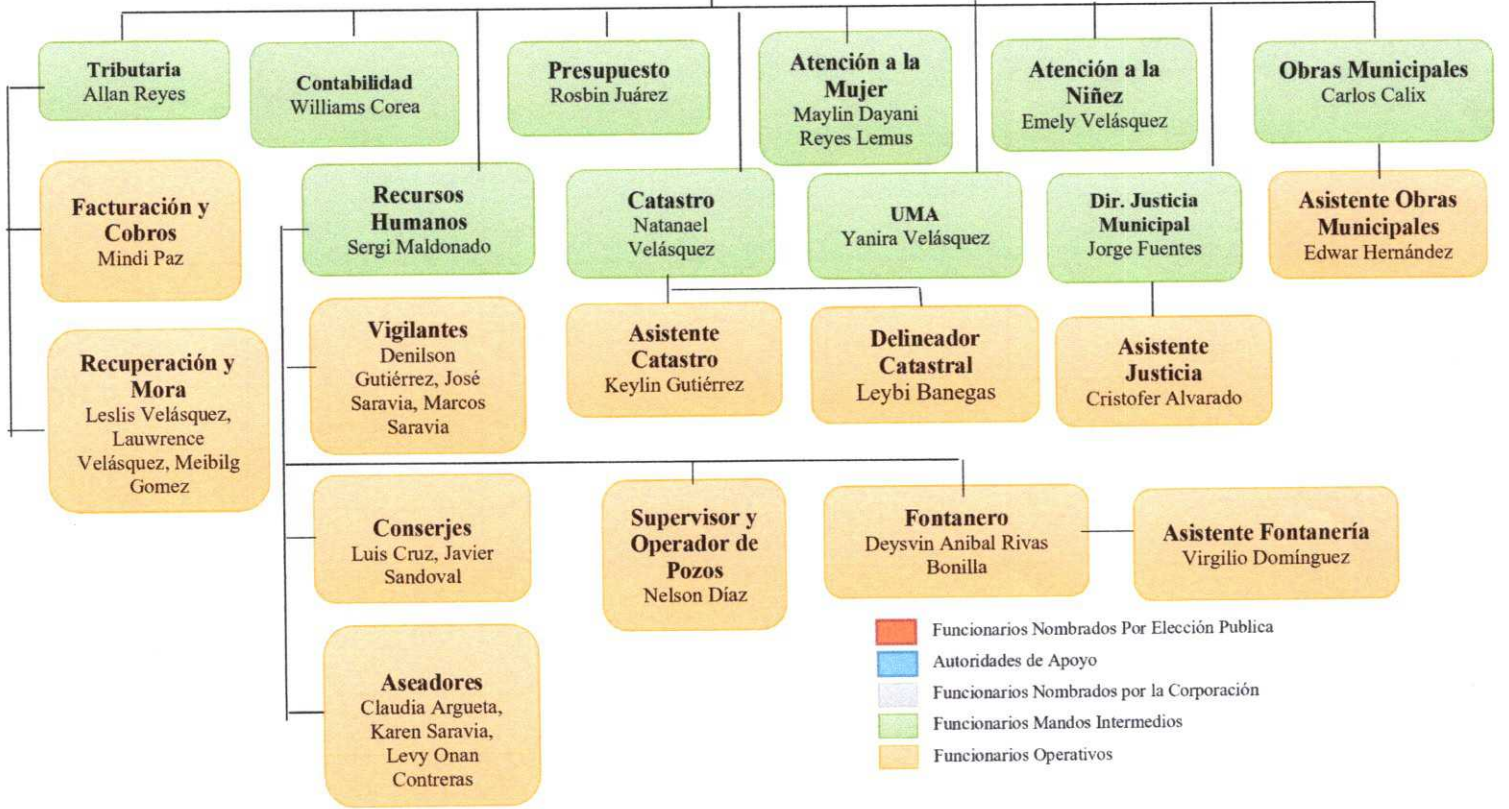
**Tributaria**
Allan Reyes

**Contabilidad**
Williams Corea

**Presupuesto**
Rosbin Juárez

**Atención a la Mujer**
Maylin Dayani Reyes Lemus

**Atención a la Niñez**
Emely Velásquez

**Obras Municipales**
Carlos Calix

**Facturación y Cobros**
Mindi Paz

**Recursos Humanos**
Sergi Maldonado

**Catastro**
Natanael Velásquez

**UMA**
Yanira Velásquez

**Dir. Justicia Municipal**
Jorge Fuentes

**Asistente Obras Municipales**
Edwar Hernández

**Recuperación y Mora**
Leslis Velásquez, Lauwrence Velásquez, Meibilg Gomez

**Vigilantes**
Denilson Gutiérrez, José Saravia, Marcos Saravia

**Asistente Catastro**
Keylin Gutiérrez

**Delineador Catastral**
Leybi Banegas

**Asistente Justicia**
Cristofer Alvarado

**Conserjes**
Luis Cruz, Javier Sandoval

**Supervisor y Operador de Pozos**
Nelson Díaz

**Fontanero**
Deysvin Anibal Rivas Bonilla

**Asistente Fontanería**
Virgilio Domínguez

**Aseadores**
Claudia Argueta, Karen Saravia, Levy Onan Contreras

Funcionarios Nombrados Por Elección Publica
Autoridades de Apoyo
Funcionarios Nombrados por la Corporación
Funcionarios Mandos Intermedios
Funcionarios Operativos